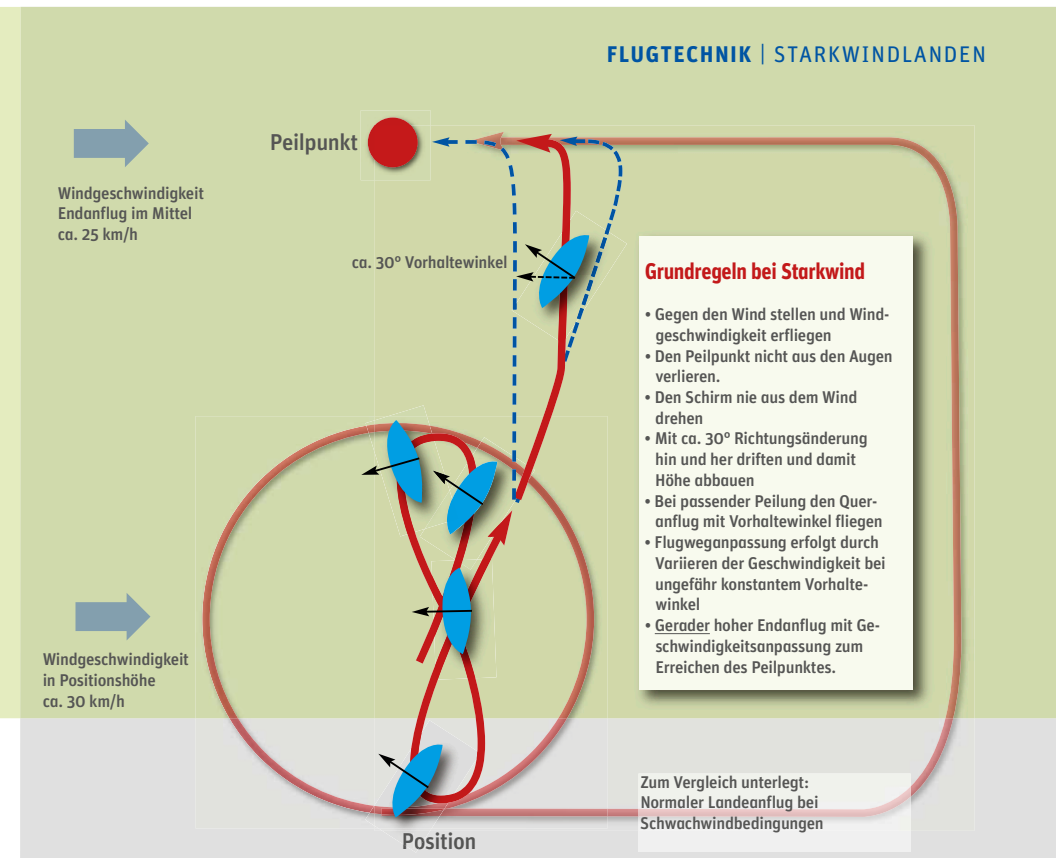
FLUGTECHNIK | STARKWINDLANDEN

Peilpunkt

Windgeschwindigkeit Endanflug im Mittel ca. 25 km/h

ca. 30° Vorhaltewinkel

Grundregeln bei Starkwind

• Gegen den Wind stellen und Windgeschwindigkeit erfliegen
• Den Peilpunkt nicht aus den Augen verlieren.
• Den Schirm nie aus dem Wind drehen
• Mit ca. 30° Richtungsänderung hin und her driften und damit Höhe abbauen
• Bei passender Peilung den Queranflug mit Vorhaltewinkel fliegen
• Flugweganpassung erfolgt durch Variieren der Geschwindigkeit bei ungefähr konstantem Vorhaltewinkel
• Gerader hoher Endanflug mit Geschwindigkeitsanpassung zum Erreichen des Peilpunktes.

Windgeschwindigkeit in Positionshöhe ca. 30 km/h

Zum Vergleich unterlegt: Normaler Landeanflug bei Schwachwindbedingungen

Position